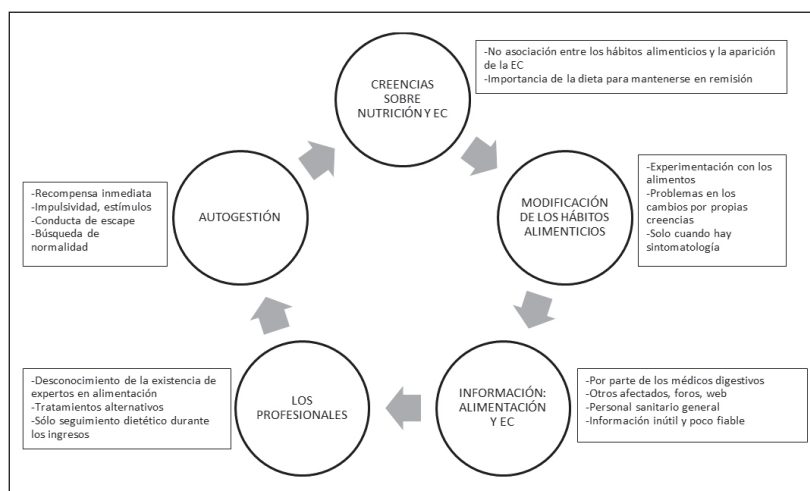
CREENCIAS SOBRE NUTRICIÓN Y EC

-No asociación entre los hábitos alimenticios y la aparición de la EC
-Importancia de la dieta para mantenerse en remisión

MODIFICACIÓN DE LOS HÁBITOS ALIMENTICIOS

-Experimentación con los alimentos
-Problemas en los cambios por propias creencias
-Solo cuando hay sintomatología

INFORMACIÓN: ALIMENTACIÓN Y EC

-Por parte de los médicos digestivos
-Otros afectados, foros, web
-Personal sanitario general
-Información inútil y poco fiable

LOS PROFESIONALES

-Desconocimiento de la existencia de expertos en alimentación
-Tratamientos alternativos
-Sólo seguimiento dietético durante los ingresos

AUTOGESTIÓN

-Recompensa inmediata
-Impulsividad, estímulos
-Conducta de escape
-Búsqueda de normalidad